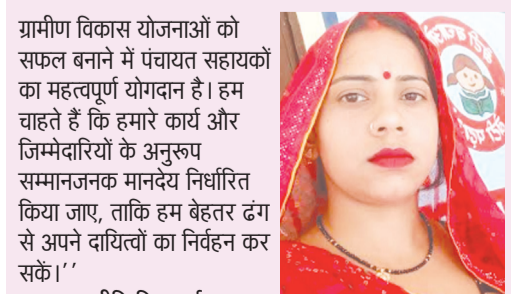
ग्रामीण विकास योजनाओं को सफल बनाने में पंचायत सहायकों का महत्वपूर्ण योगदान है। हम चाहते हैं कि हमारे कार्य और जिम्मेदारियों के अनुरूप सम्मानजनक मानदेय निर्धारित किया जाए, ताकि हम बेहतर ढंग से अपने दायित्वों का निर्वहन कर सकें।''

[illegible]